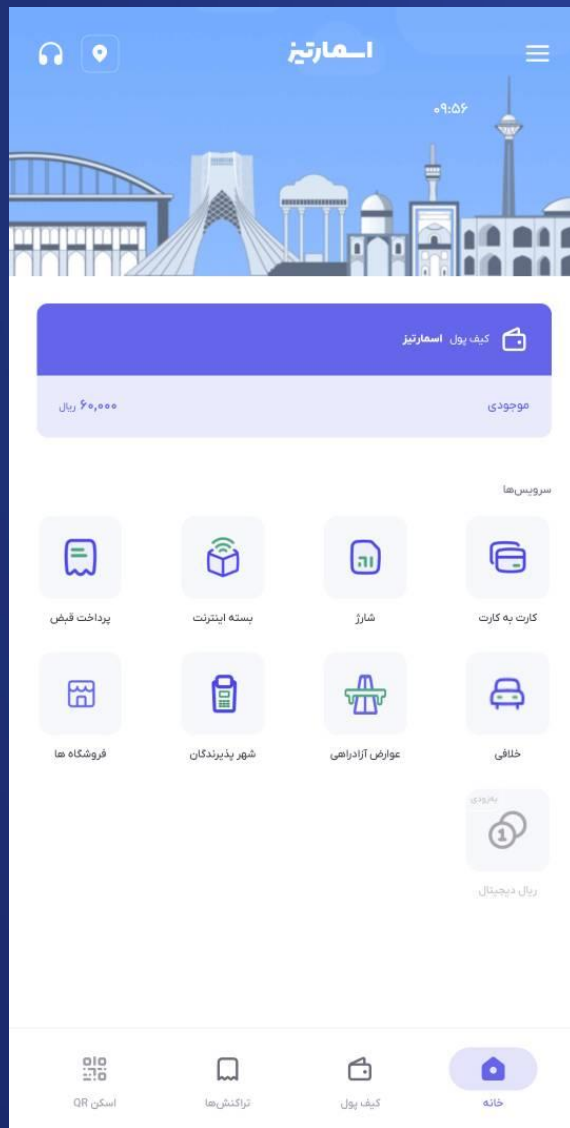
اسمارتیز

۰۹:۵۶

کیف پول اسمارتیز

موجودی

۶۰,۰۰۰ ریال

سرویس‌ها

کارت به کارت

شارژ

بسته اینترنت

پرداخت قبض

خلافی

عوارض آزادراهی

شهر پذیرندگان

فروشگاه ها

به‌زودی

ریال دیجیتال

خانه

کیف پول

تراکنش‌ها

اسکن QR